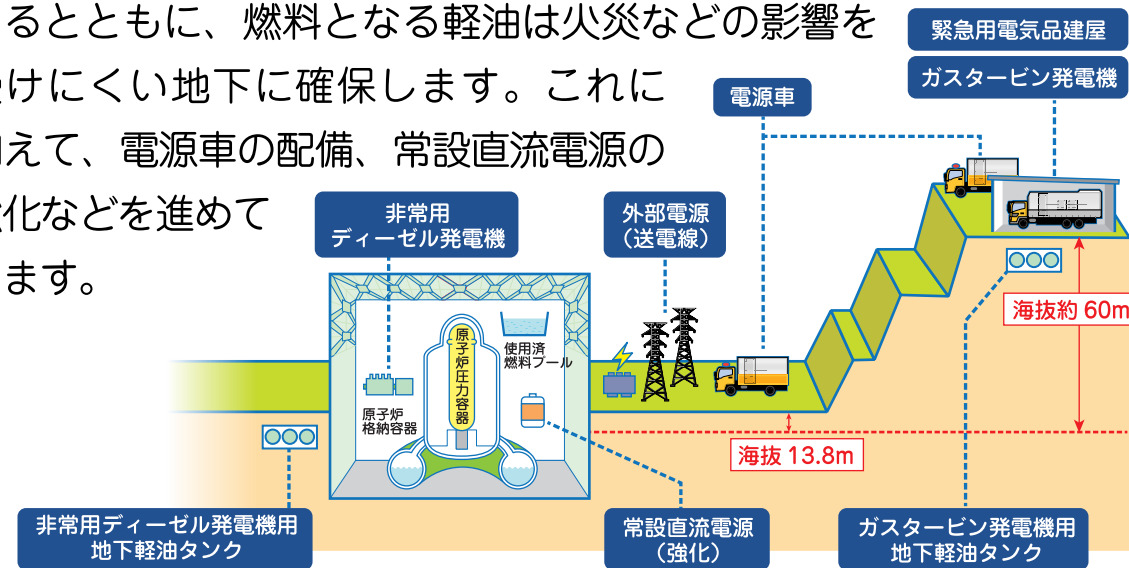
るとともに、燃料となる軽油は火災などの影響を
けにくい地下に確保します。これに
えて、電源車の配備、常設直流電源の
化などを進めて
ます。

緊急用電気品建屋
ガスタービン発電機
電源車
非常用
ディーゼル発電機
外部電源
（送電線）
原子炉圧力容器
使用済
燃料プール
原子炉
格納容器
海抜約 60m
海抜 13.8m
非常用ディーゼル発電機用
地下軽油タンク
常設直流電源
（強化）
ガスタービン発電機用
地下軽油タンク